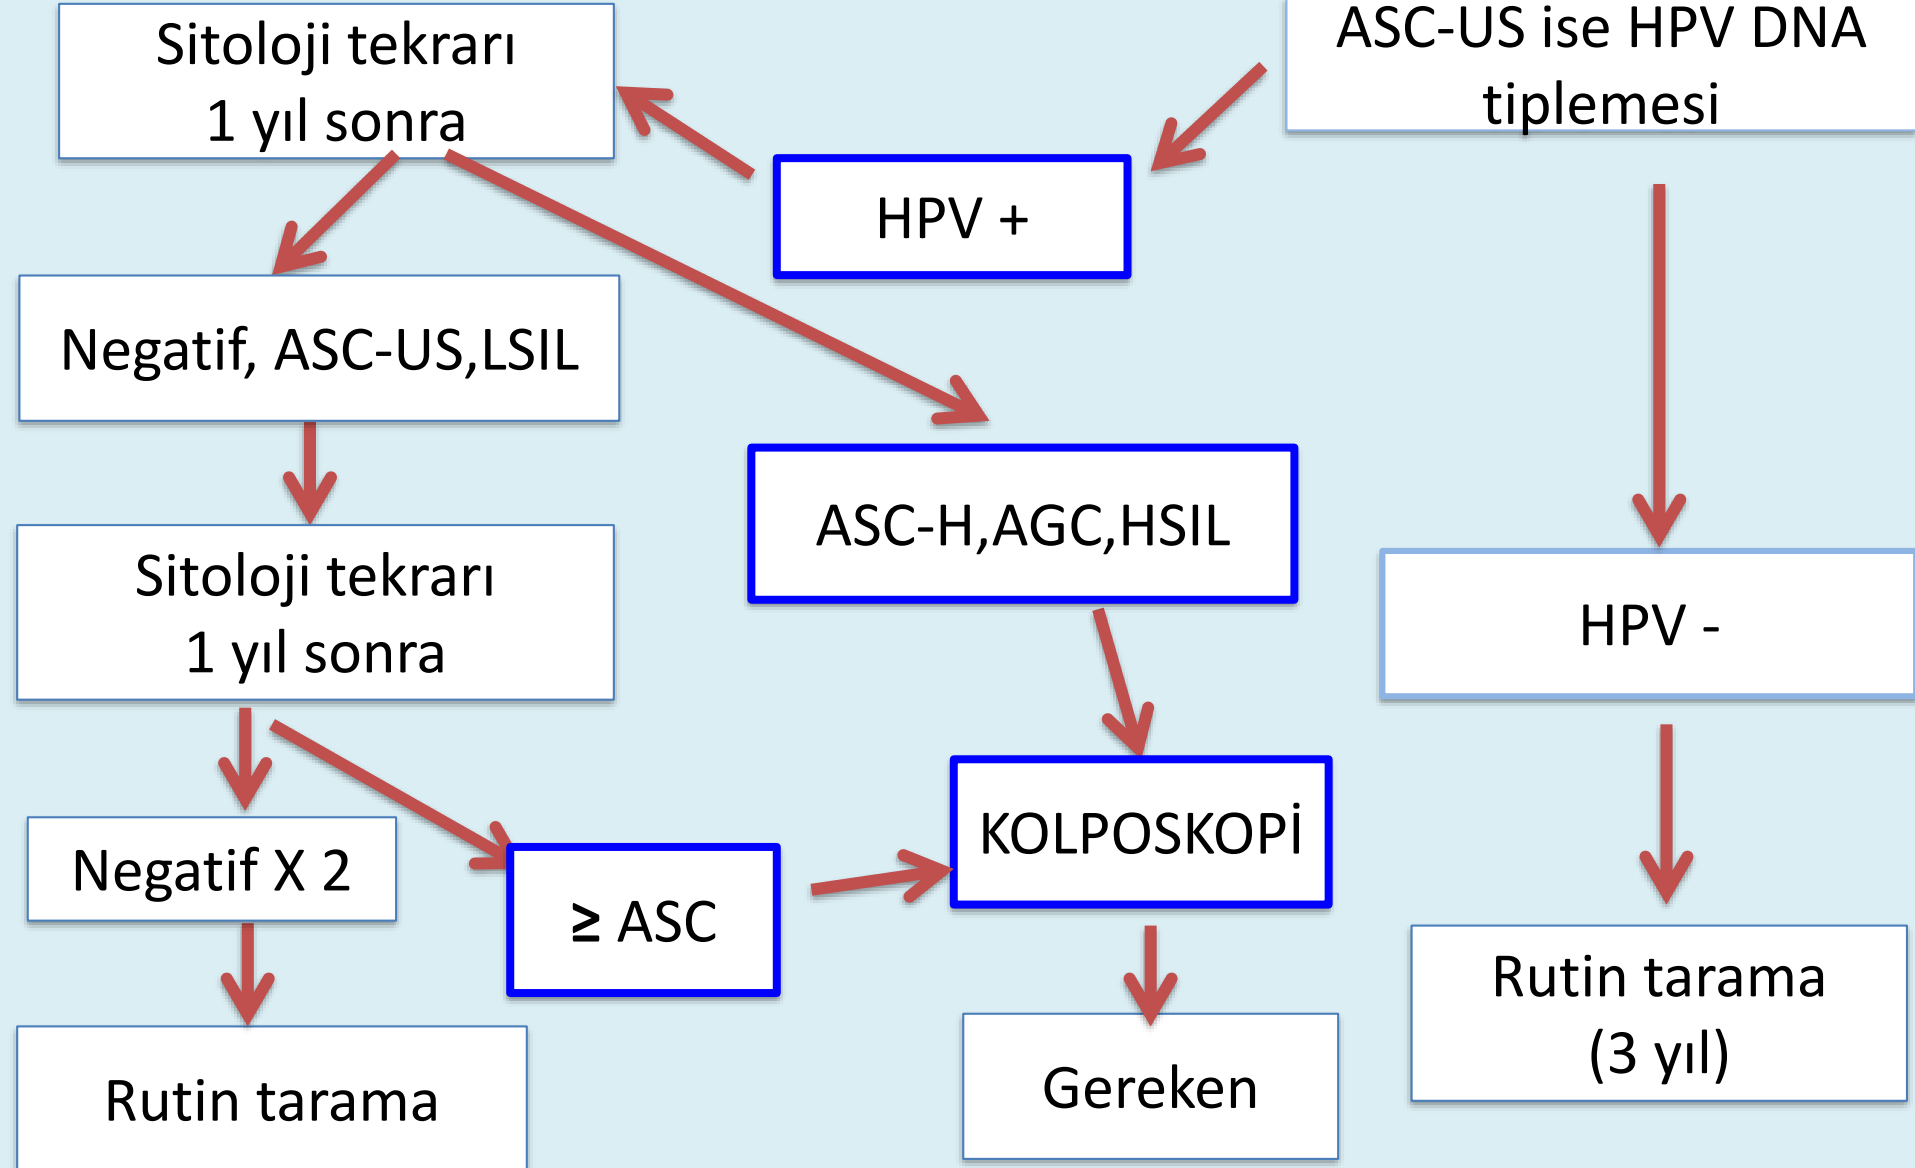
ASC-US ise HPV DNA tiplemesi

HPV +

Sitoloji tekrarı
1 yıl sonra

Negatif, ASC-US,LSIL

Sitoloji tekrarı
1 yıl sonra

Negatif X 2

Rutin tarama

$\geq$ ASC

ASC-H,AGC,HSIL

KOLPOSKOPİ

Gereken

HPV -

Rutin tarama
(3 yıl)